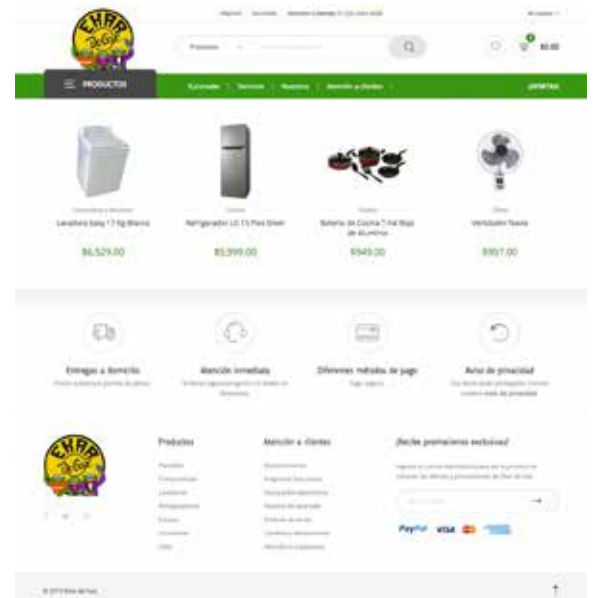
Mi cuenta

PRODUCTOS

Sucursales | Servicios | Nosotros | Atención a clientes

OFERTAS

\$0.00

Lavadora Easy 17 Kg Blanca

\$6,529.00

Refrigerador LG 15 Pies Silver

\$5,999.00

Batería de Cocina 7 Pzs Roja de Aluminio

\$949.00

Ventilador Nueva

\$907.00

Entregas a domicilio

Atención inmediata

Diferentes métodos de pago

Aviso de privacidad

Productos

Atención a clientes

¡Recibe promociones exclusivas!

PayPal VISA

© 2019